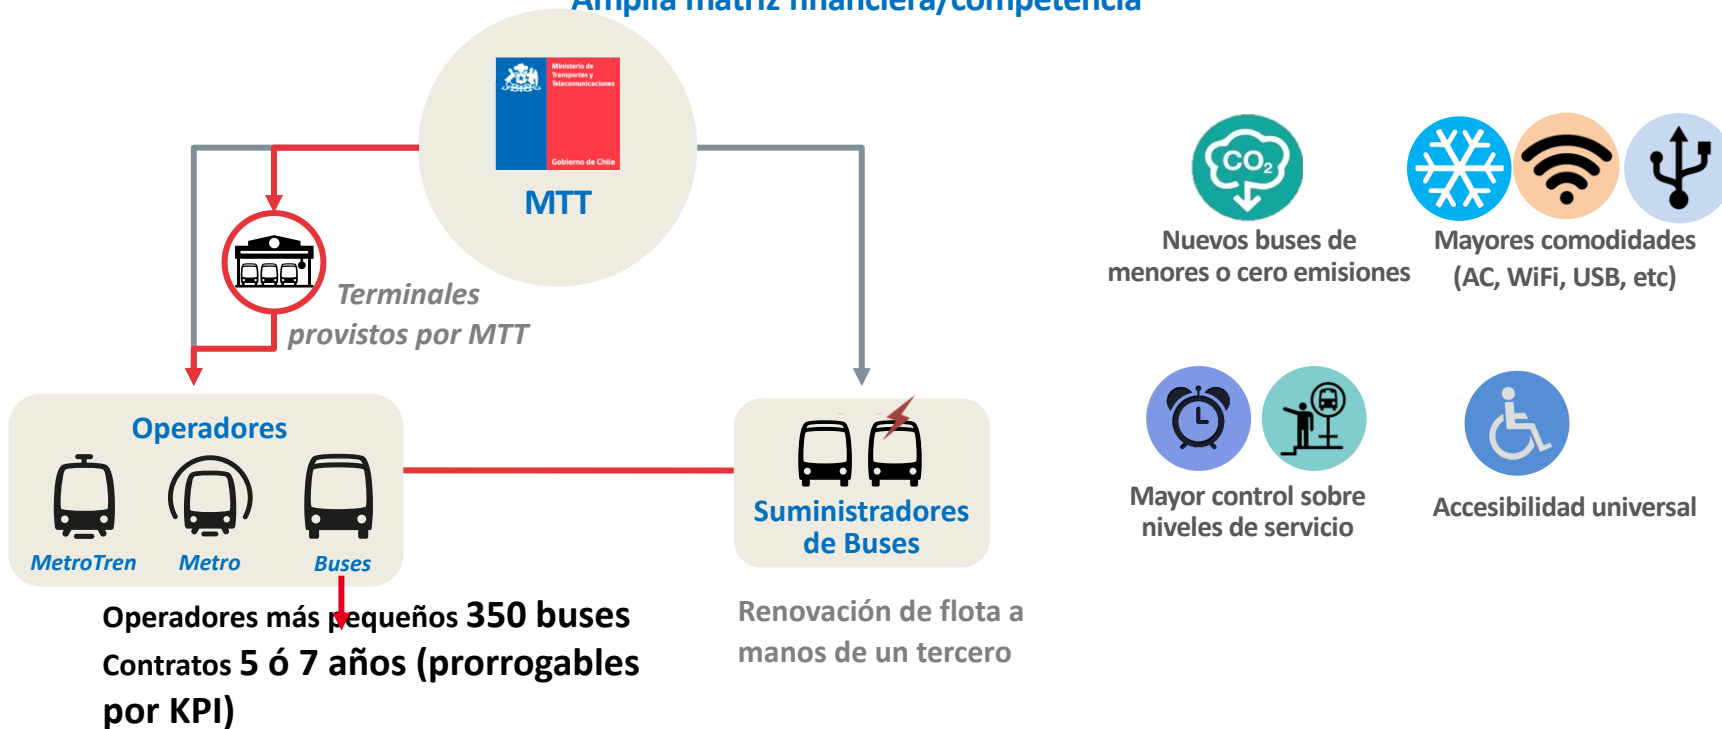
Amplia matriz financiera/competencia

Ministerio de Transportes y Telecomunicaciones

Gobierno de Chile

MTT

Terminales provistos por MTT

Operadores

MetroTren

Metro

Buses

Operadores más pequeños 350 buses

Contratos 5 ó 7 años (prorrogables por KPI)

Suministradores de Buses

Renovación de flota a manos de un tercero

$CO_2$

Nuevos buses de menores o cero emisiones

Mayores comodidades (AC, WiFi, USB, etc)

Mayor control sobre niveles de servicio

Accesibilidad universal